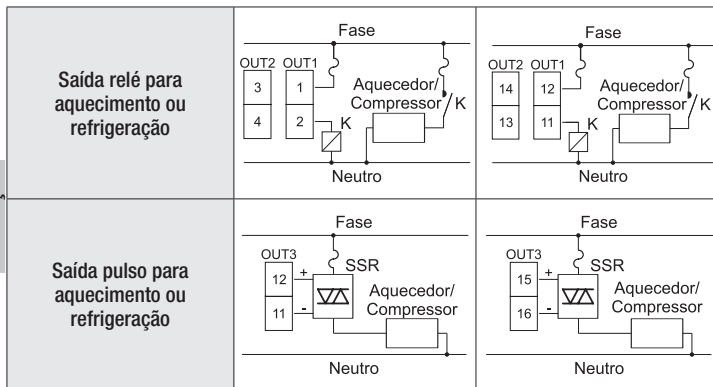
| | | |
|---|---|---|
| Saída relé para aquecimento ou refrigeração | Fase<br>OUT2 OUT1<br>3 1<br>4 2<br>K<br>Aquecedor/ Compressor K<br>Neutro | Fase<br>OUT2 OUT1<br>14 12<br>13 11<br>K<br>Aquecedor/ Compressor K<br>Neutro |
| Saída pulso para aquecimento ou refrigeração | Fase<br>OUT3<br>+ 12<br>- 11<br>SSR<br>Aquecedor/ Compressor<br>Neutro | Fase<br>OUT3<br>+ 15<br>- 16<br>SSR<br>Aquecedor/ Compressor<br>Neutro |